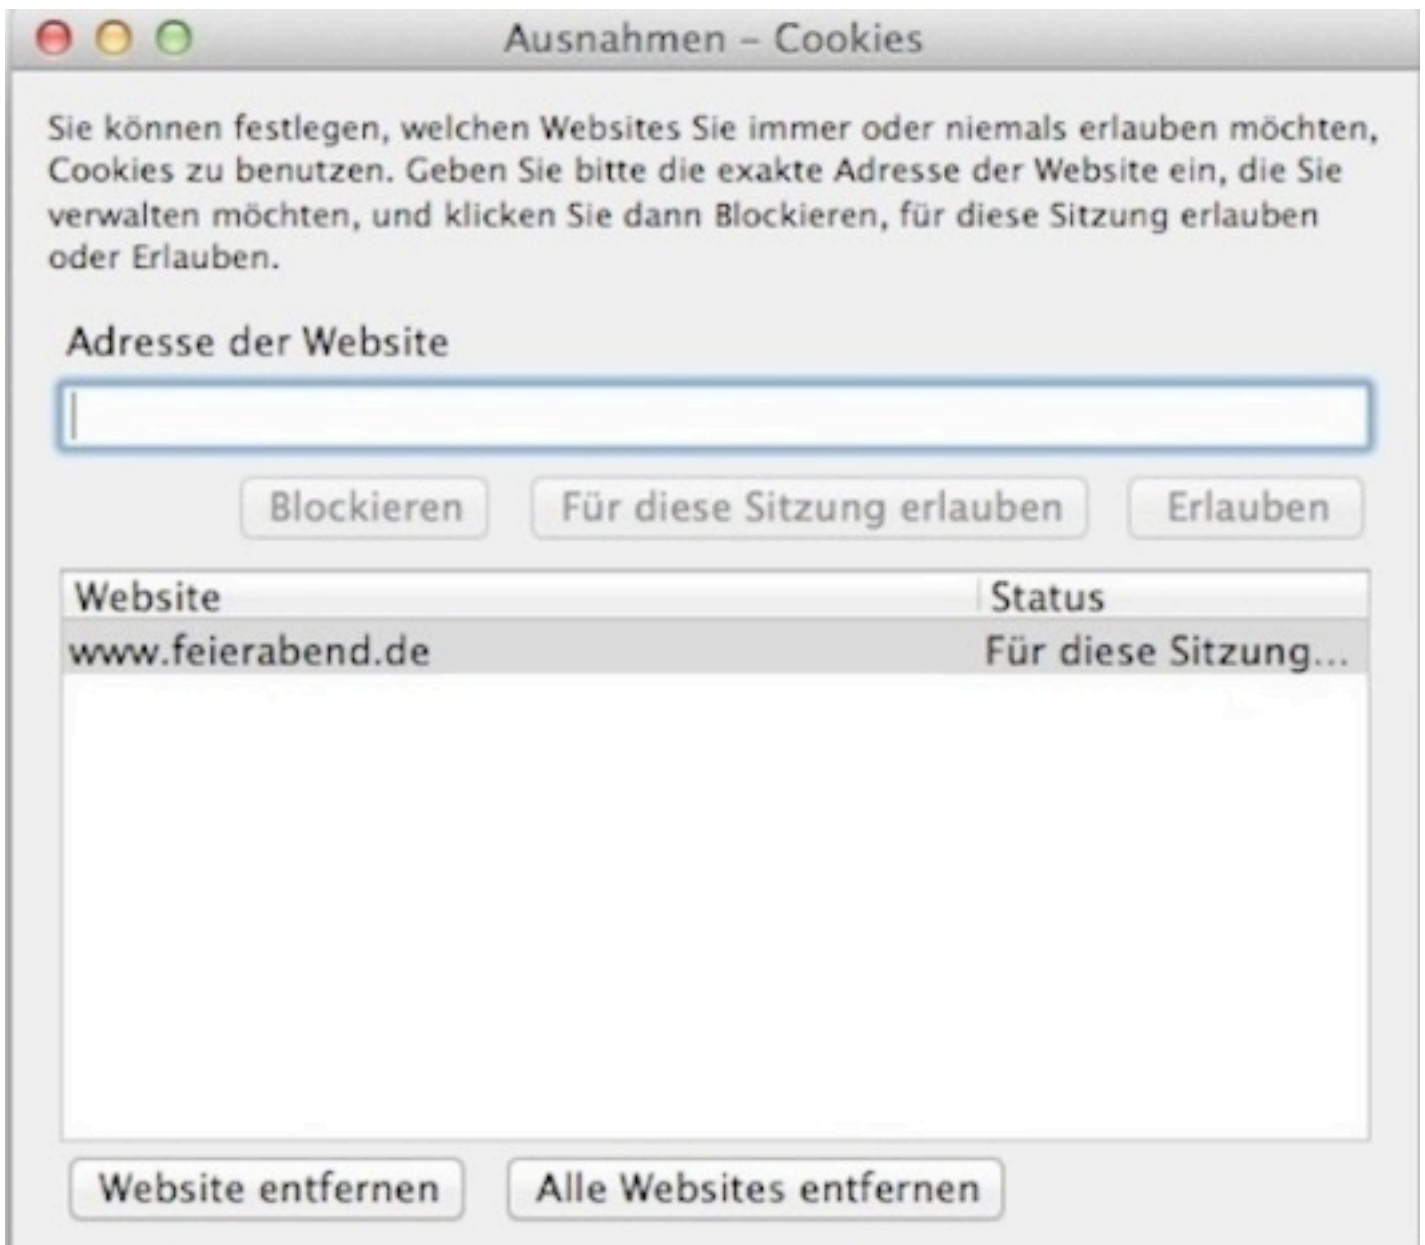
Ausnahmen – Cookies

Sie können festlegen, welchen Websites Sie immer oder niemals erlauben möchten, Cookies zu benutzen. Geben Sie bitte die exakte Adresse der Website ein, die Sie verwalten möchten, und klicken Sie dann Blockieren, für diese Sitzung erlauben oder Erlauben.

Adresse der Website

Blockieren Für diese Sitzung erlauben Erlauben

| Website | Status |
|---|---|
| www.feierabend.de | Für diese Sitzung... |

Website entfernen Alle Websites entfernen